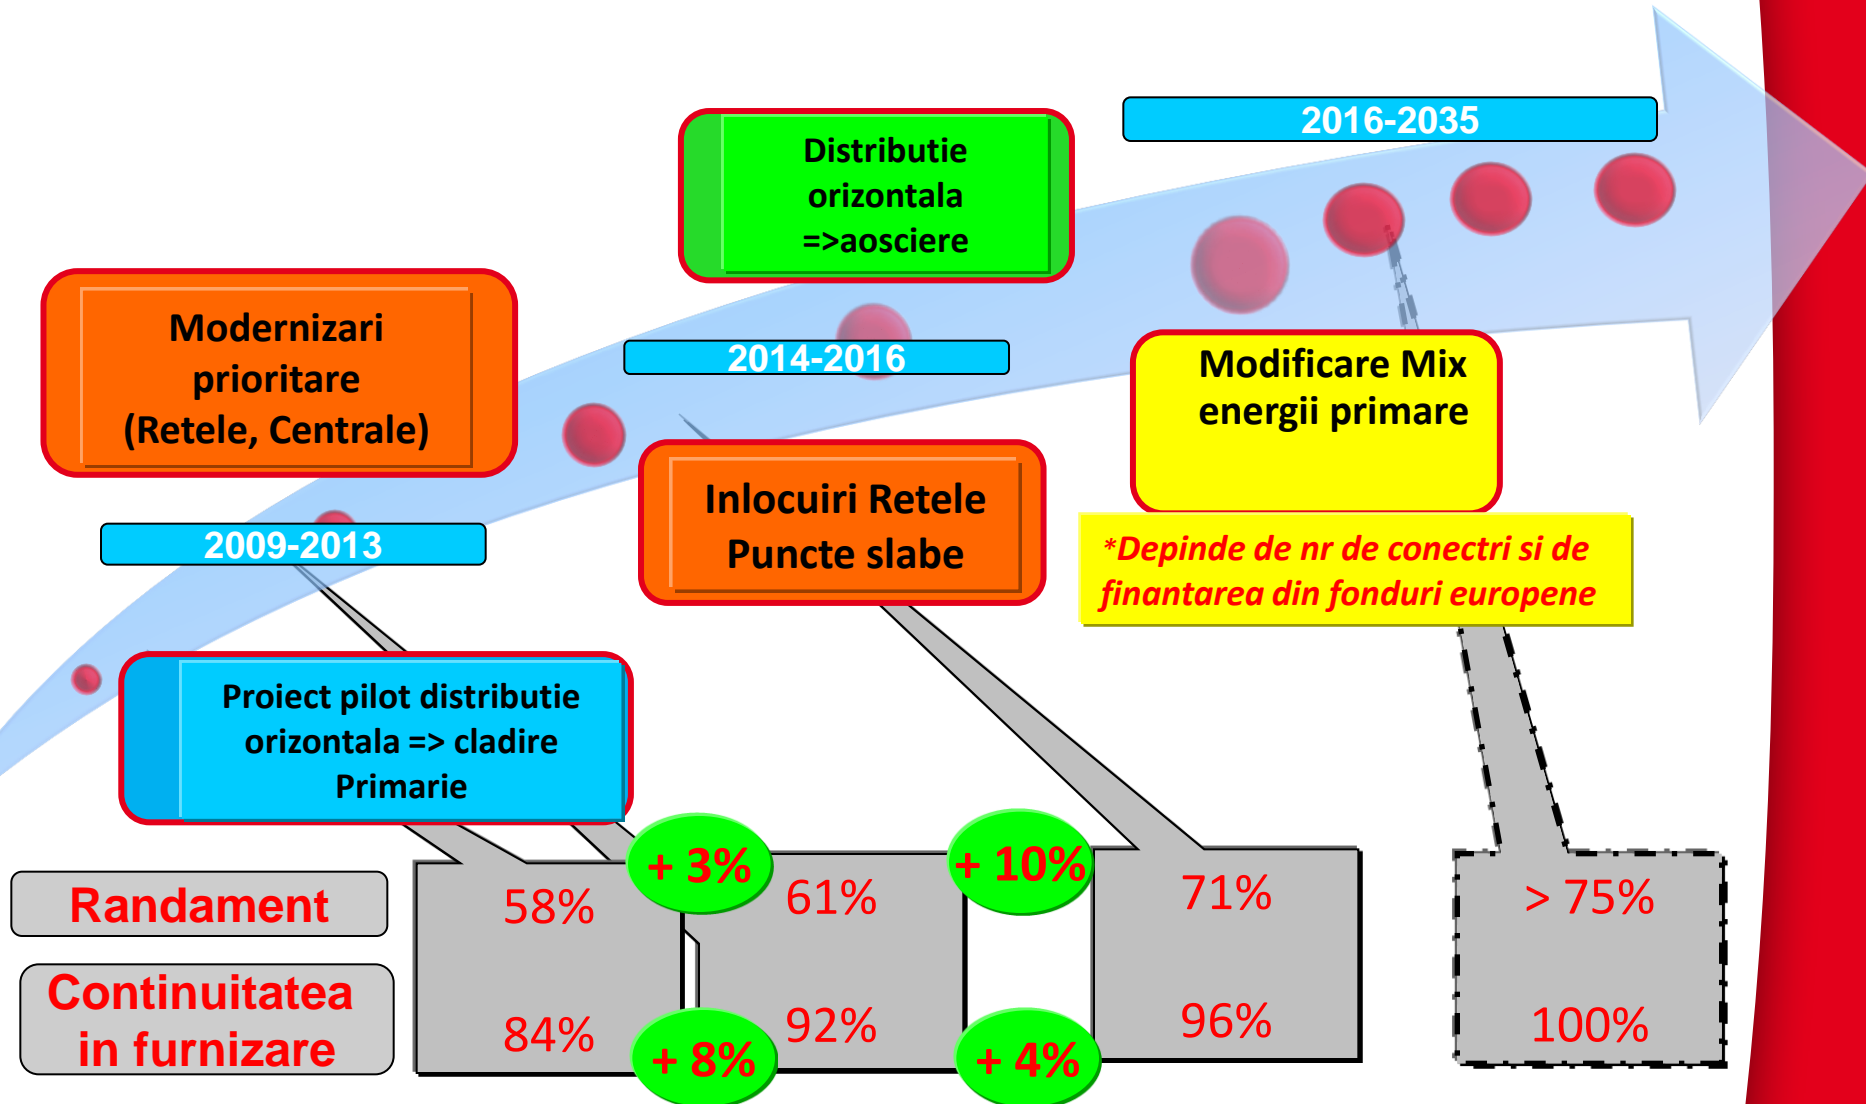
Distributie orizontala =>aosciere

2016-2035

Modernizari prioritare (Retele, Centrale)

2014-2016

Modificare Mix energii primare

Inlocuiri Retele Puncte slabe

*Depinde de nr de conectri si de finantarea din fonduri europene

2009-2013

Proiect pilot distributie orizontala => cladire Primarie

Randament

Continuitatea in furnizare

58%

84%

+ 3%

+ 8%

61%

92%

+ 10%

+ 4%

71%

96%

> 75%

100%